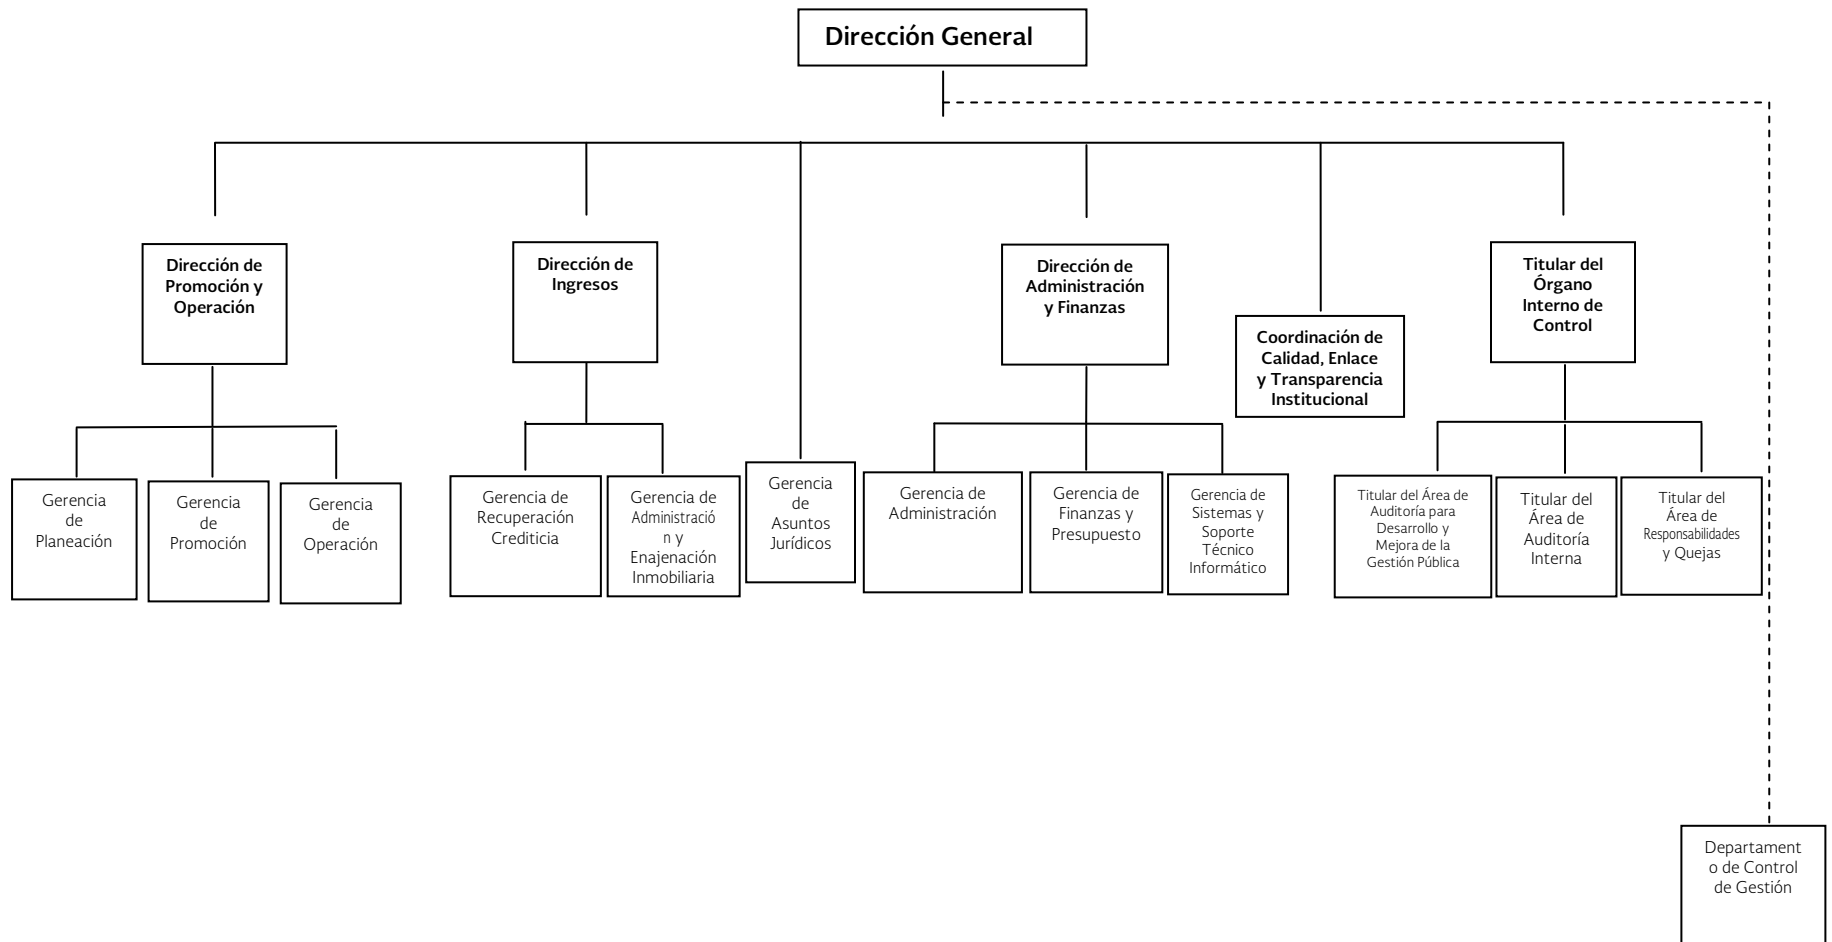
Dirección General

Dirección de Promoción y Operación

Gerencia de Planeación

Gerencia de Promoción

Gerencia de Operación

Dirección de Ingresos

Gerencia de Recuperación Crediticia

Gerencia de Administración y Enajenación Inmobiliaria

Gerencia de Asuntos Jurídicos

Dirección de Administración y Finanzas

Gerencia de Administración

Gerencia de Finanzas y Presupuesto

Gerencia de Sistemas y Soporte Técnico Informático

Coordinación de Calidad, Enlace y Transparencia Institucional

Titular del Órgano Interno de Control

Titular del Área de Auditoría para Desarrollo y Mejora de la Gestión Pública

Titular del Área de Auditoría Interna

Titular del Área de Responsabilidades y Quejas

Departamento de Control de Gestión